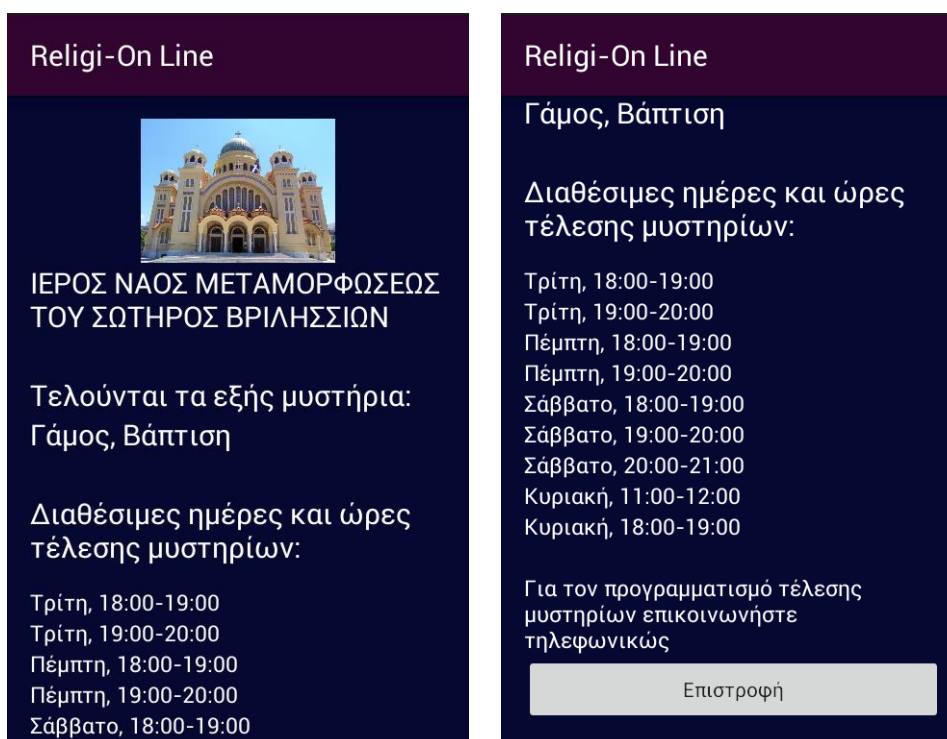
Religi-On Line

ΙΕΡΟΣ ΝΑΟΣ ΜΕΤΑΜΟΡΦΩΣΕΩΣ ΤΟΥ ΣΩΤΗΡΟΣ ΒΡΙΛΗΣΣΙΩΝ

Τελούνται τα εξής μυστήρια:
Γάμος, Βάπτιση

Διαθέσιμες ημέρες και ώρες τέλεσης μυστηρίων:

Τρίτη, 18:00-19:00
Τρίτη, 19:00-20:00
Πέμπτη, 18:00-19:00
Πέμπτη, 19:00-20:00
Σάββατο, 18:00-19:00

Religi-On Line

Γάμος, Βάπτιση

Διαθέσιμες ημέρες και ώρες τέλεσης μυστηρίων:

Τρίτη, 18:00-19:00
Τρίτη, 19:00-20:00
Πέμπτη, 18:00-19:00
Πέμπτη, 19:00-20:00
Σάββατο, 18:00-19:00
Σάββατο, 19:00-20:00
Σάββατο, 20:00-21:00
Κυριακή, 11:00-12:00
Κυριακή, 18:00-19:00

Για τον προγραμματισμό τέλεσης μυστηρίων επικοινωνήστε τηλεφωνικώς

Επιστροφή